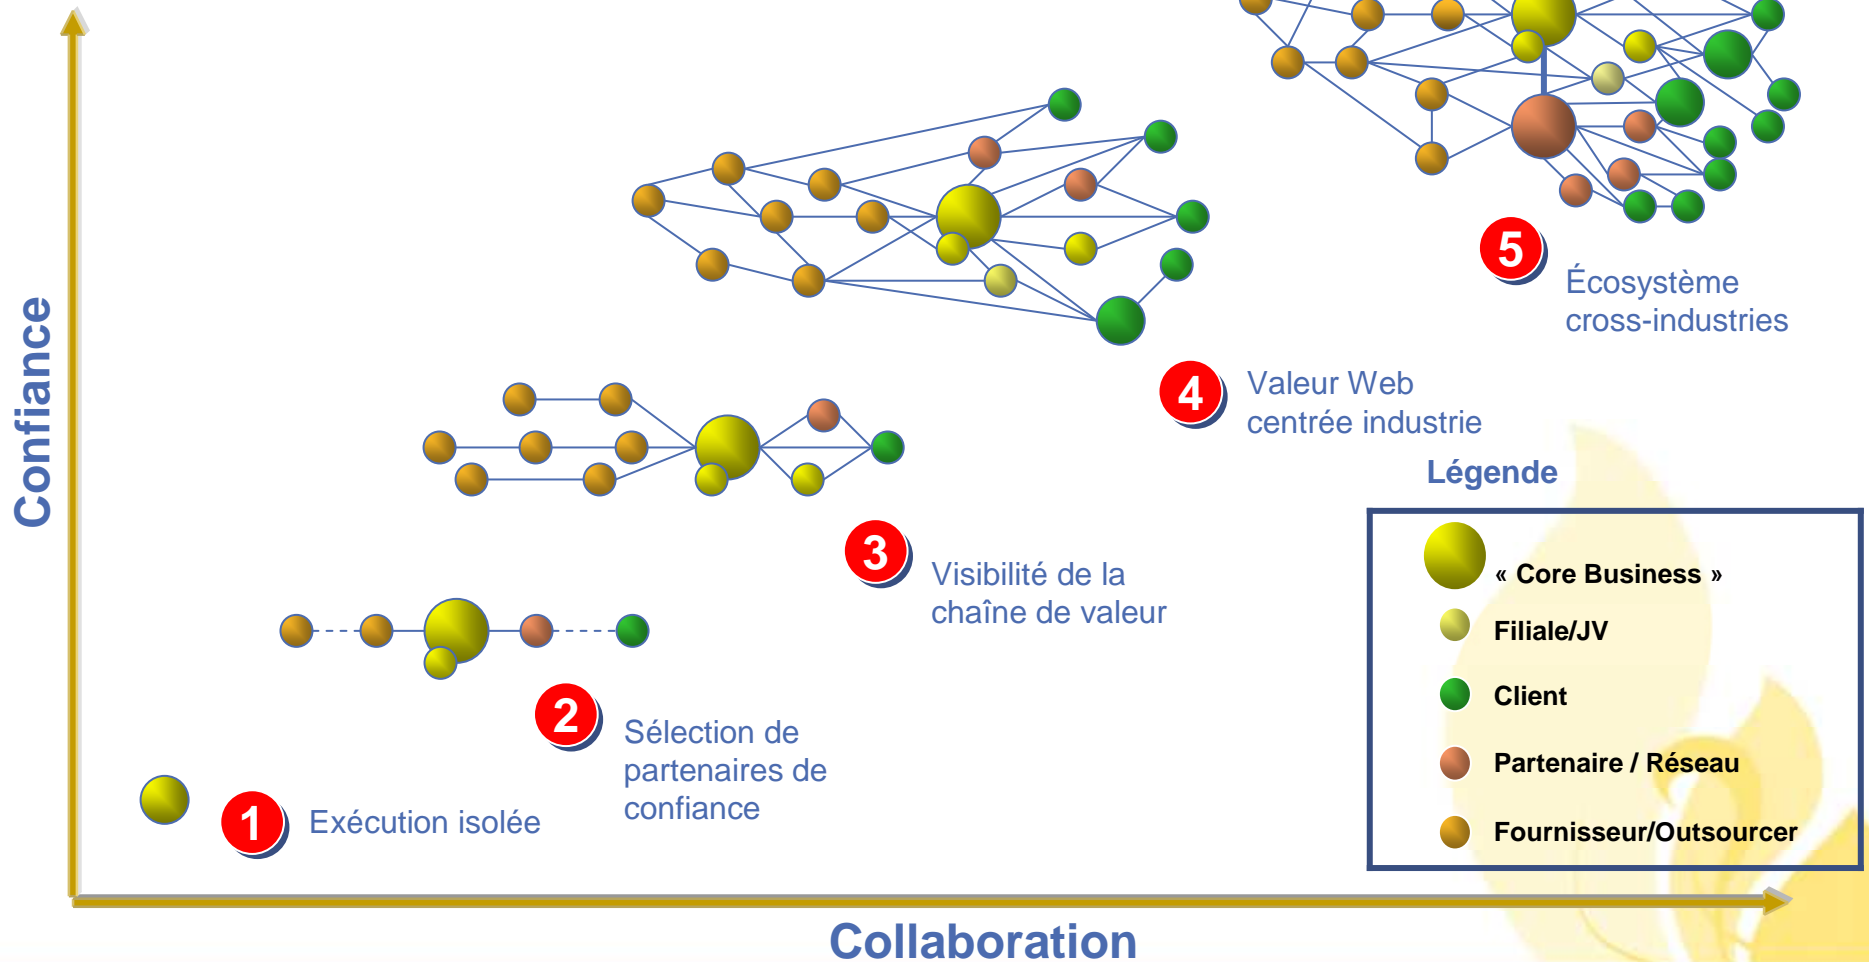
Confiance

5 Écosystème cross-industries

4 Valeur Web centrée industrie

Légende

« Core Business »
Filiale/JV
Client
Partenaire / Réseau
Fournisseur/Outsourcer

3 Visibilité de la chaîne de valeur

2 Sélection de partenaires de confiance

1 Exécution isolée

Collaboration